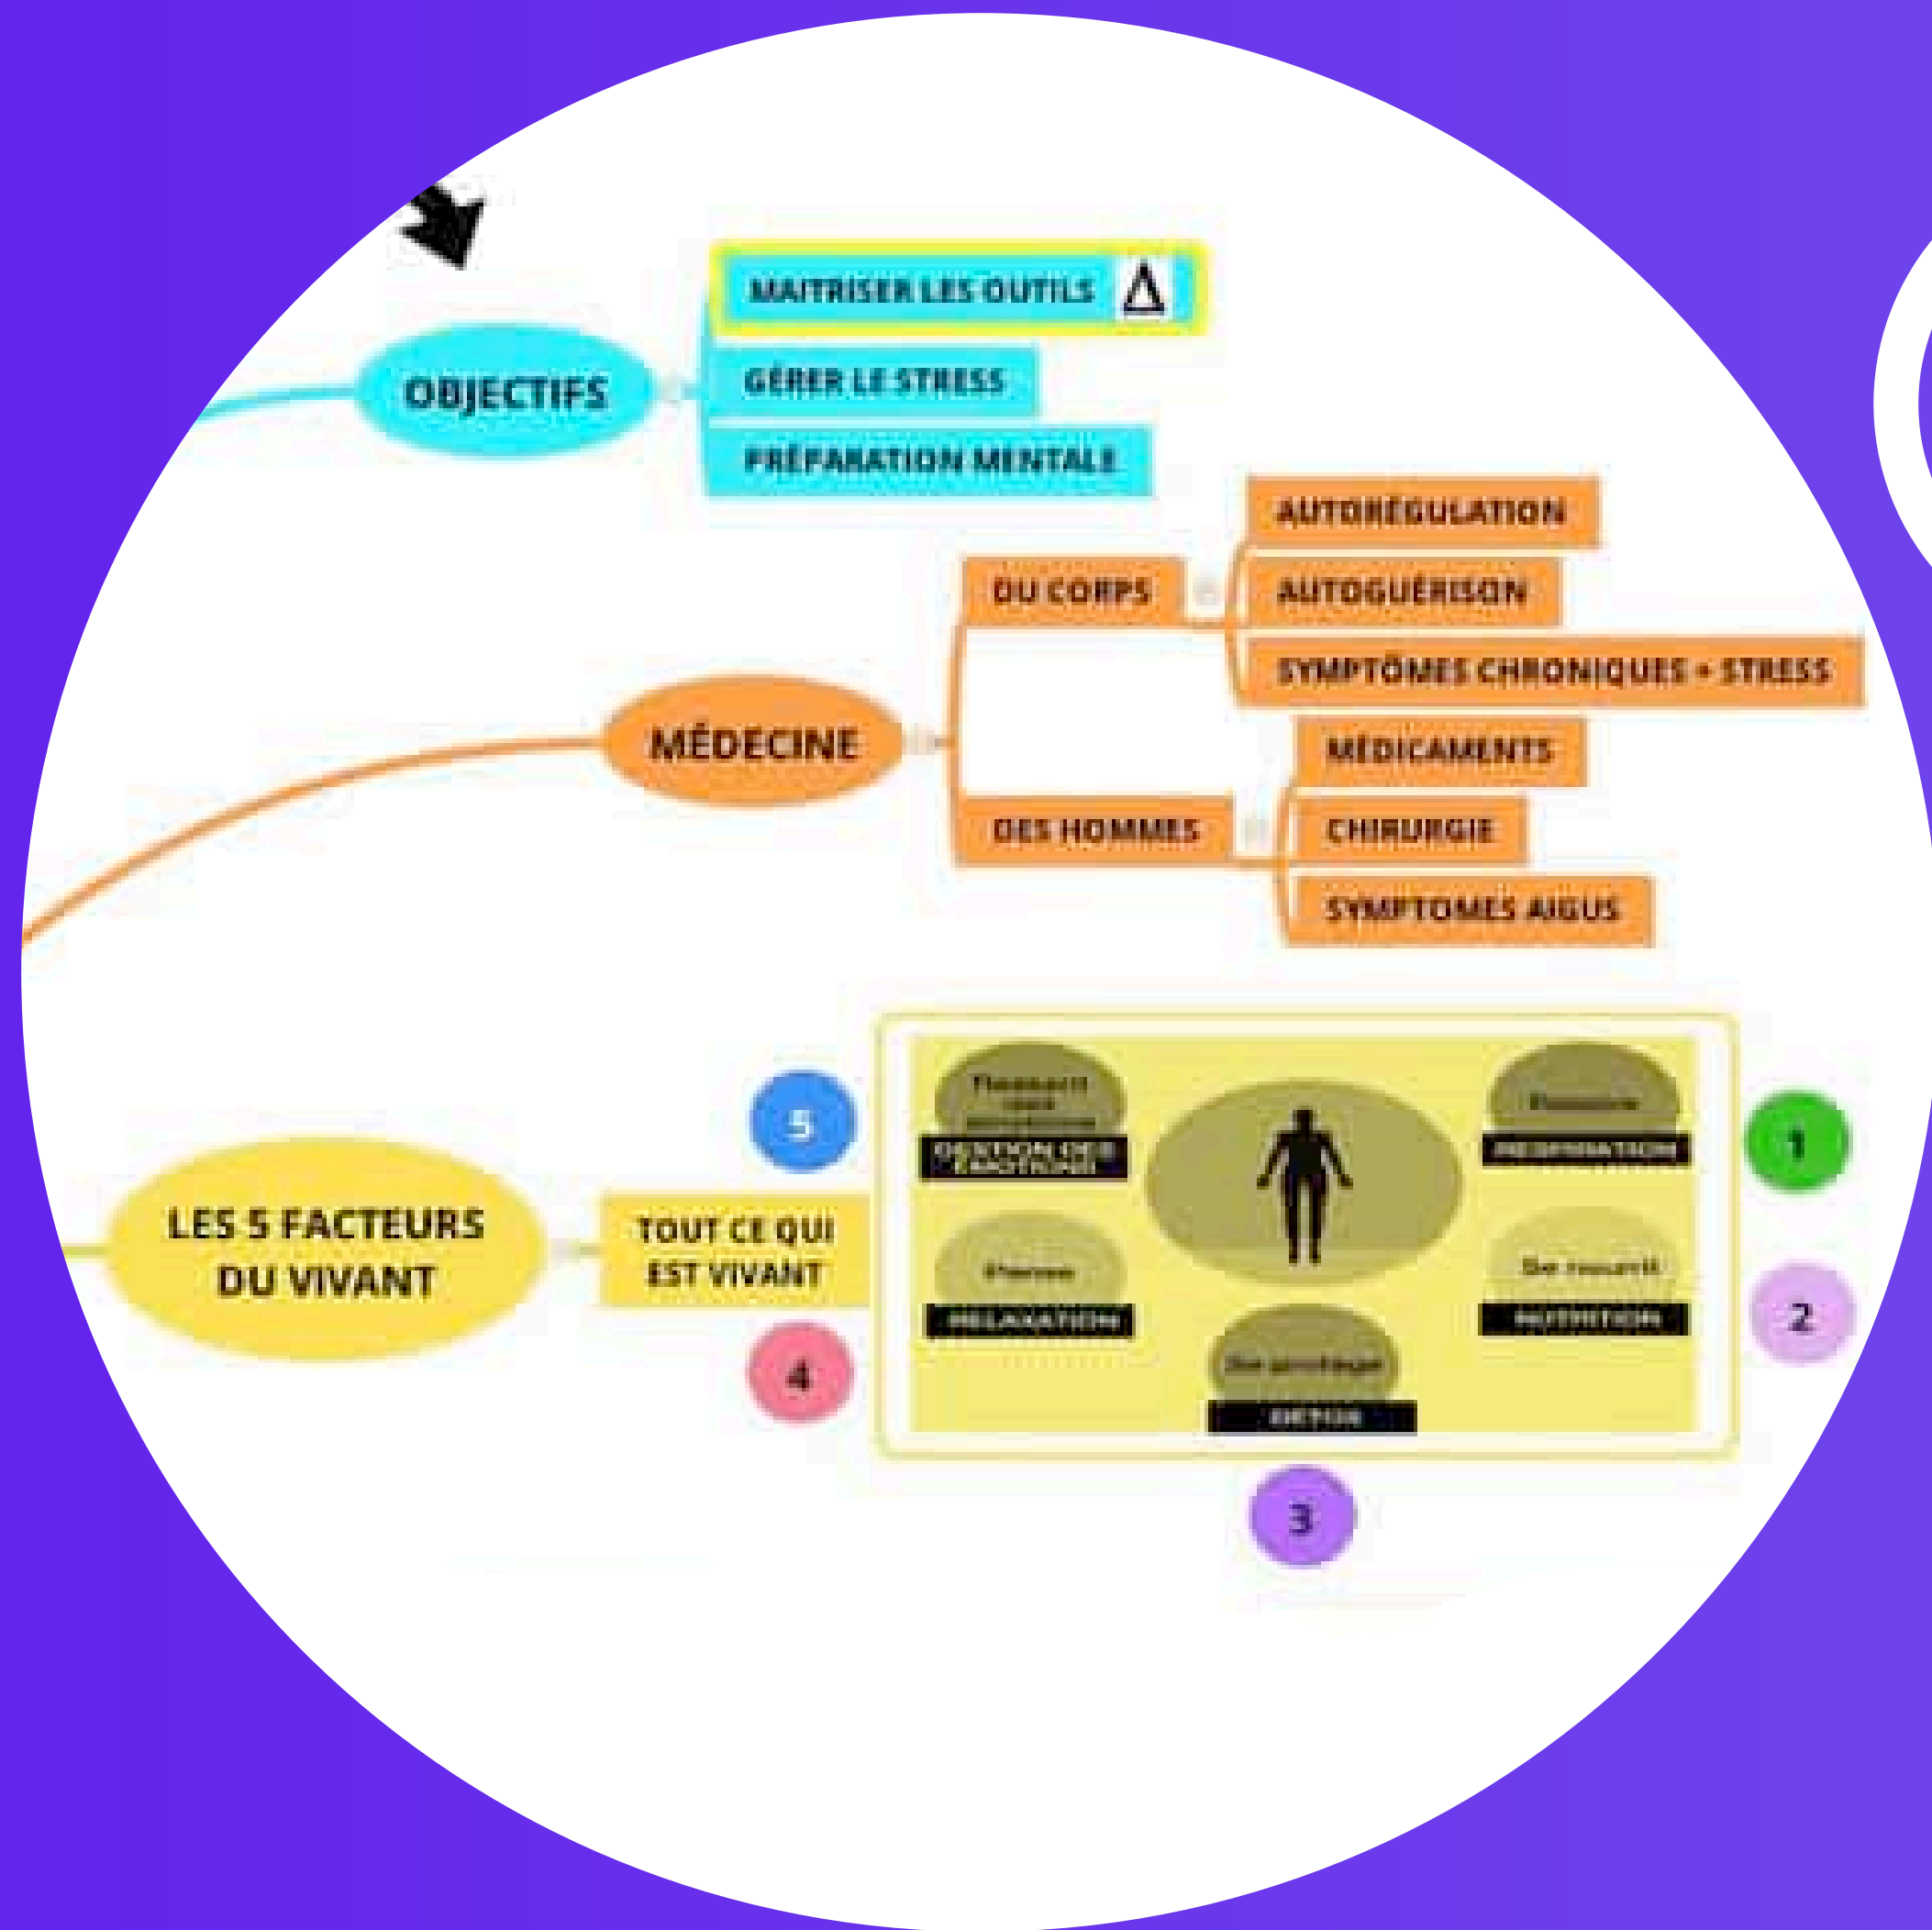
OBJECTIFS

MAITRISER LES OUTILS

GÉRER LE STRESS

PRÉPARATION MENTALE

MÉDECINE

DU CORPS

AUTORÉGULATION

AUTOGUÉRISON

SYMPTÔMES CHRONIQUES + STRESS

DES HOMMES

MÉDICAMENTS

CHIRURGIE

SYMPTOMES AIGUS

LES 5 FACTEURS DU VIVANT

TOUT CE QUI EST VIVANT

5

4

1

2

3

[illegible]

GESTION DES ÉMOTIONS

Respirer

RESPIRATION

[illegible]

RELAXATION

Se nourrir

NUTRITION

Se protéger

DETOX